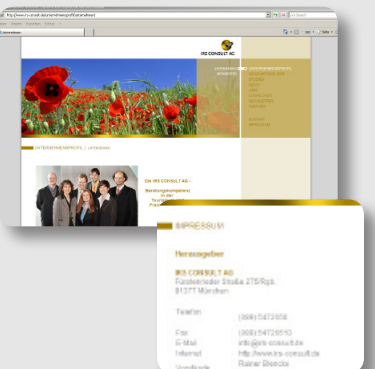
IRS CONSULT AG

UNTERNEHMENSPROFIL

UNTERNEHMENSPROFIL | Unternehmen

Die IRS CONSULT AG –

Beratungskompetenz

IMPRESSUM

Herausgeber

IRS CONSULT AG
Fürstenrieder Straße 279/Rgb.
81377 München

Telefon (089)5473658

Fax (089)54726510
E-Mail info@irs-consult.de
Internet http://www.irs-consult.de
Vorstände Rainer Bianchi